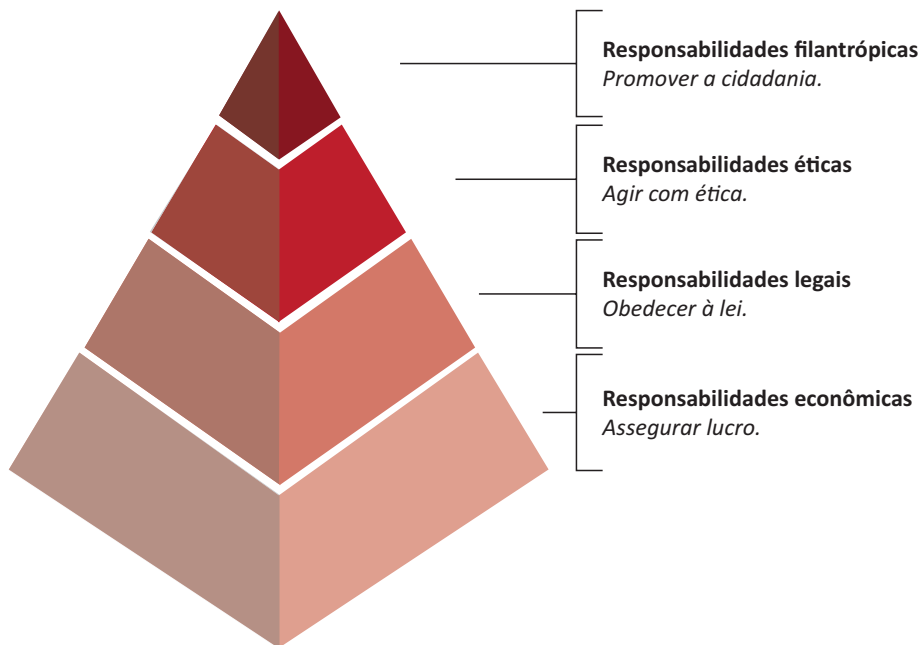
**Responsabilidades filantrópicas**
*Promover a cidadania.*

**Responsabilidades éticas**
*Agir com ética.*

**Responsabilidades legais**
*Obedecer à lei.*

**Responsabilidades econômicas**
*Assegurar lucro.*